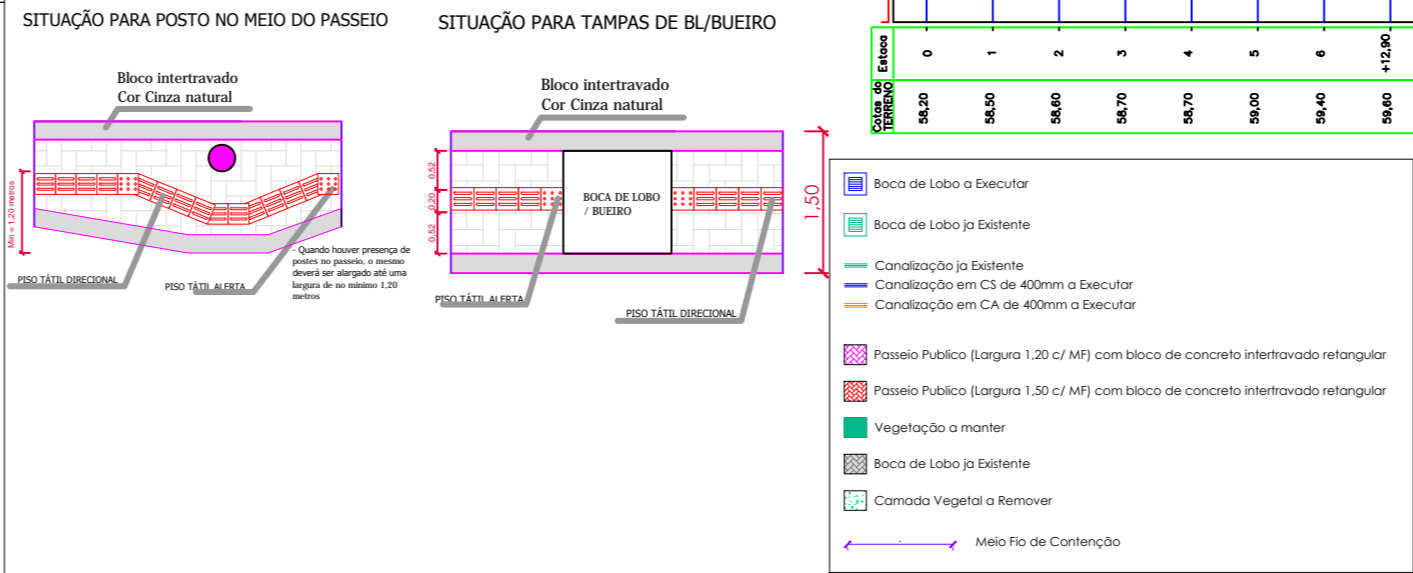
SITUAÇÃO PARA POSTO NO MEIO DO PASSEIO

Bloco intertravado
Cor Cinza natural

Min = 1,20 metros

PISO TÁTIL DIRECIONAL

PISO TÁTIL ALERTA

- Quando houver presença de postes no passeio, o mesmo deverá ser alargado até uma largura de no mínimo 1,20 metros

SITUAÇÃO PARA TAMPAS DE BL/BUEIRO

Bloco intertravado
Cor Cinza natural

0,52
0,20
0,52

BOCA DE LOBO / BUEIRO

PISO TÁTIL ALERTA

PISO TÁTIL DIRECIONAL

1,50

| Estaca | 0 | 1 | 2 | 3 | 4 | 5 | 6 | +12,90 |
|---|---|---|---|---|---|---|---|---|
| Cotas do TERRENO | 58,20 | 58,50 | 58,60 | 58,70 | 58,70 | 59,00 | 59,40 | 59,60 |

Boca de Lobo a Executar

Boca de Lobo ja Existente

Canalização ja Existente
Canalização em CS de 400mm a Executar
Canalização em CA de 400mm a Executar

Passeio Publico (Largura 1,20 c/ MF) com bloco de concreto intertravado retangular

Passeio Publico (Largura 1,50 c/ MF) com bloco de concreto intertravado retangular

Vegetação a manter

Boca de Lobo ja Existente

Camada Vegetal a Remover

Meio Fio de Contenção